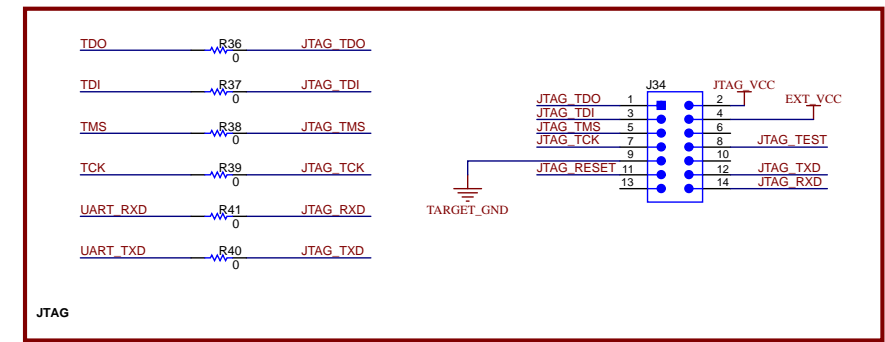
TDO R36 0 JTAG_TDO

TDI R37 0 JTAG_TDI

TMS R38 0 JTAG_TMS

TCK R39 0 JTAG_TCK

UART_RXD R41 0 JTAG_RXD

UART_TXD R40 0 JTAG_TXD

J34

JTAG_VCC

EXT_VCC

JTAG_TDO 1 2

JTAG_TDI 3 4

JTAG_TMS 5 6

JTAG_TCK 7 8 JTAG_TEST

9 10

JTAG_RESET 11 12 JTAG_TXD

13 14 JTAG_RXD

TARGET_GND

JTAG